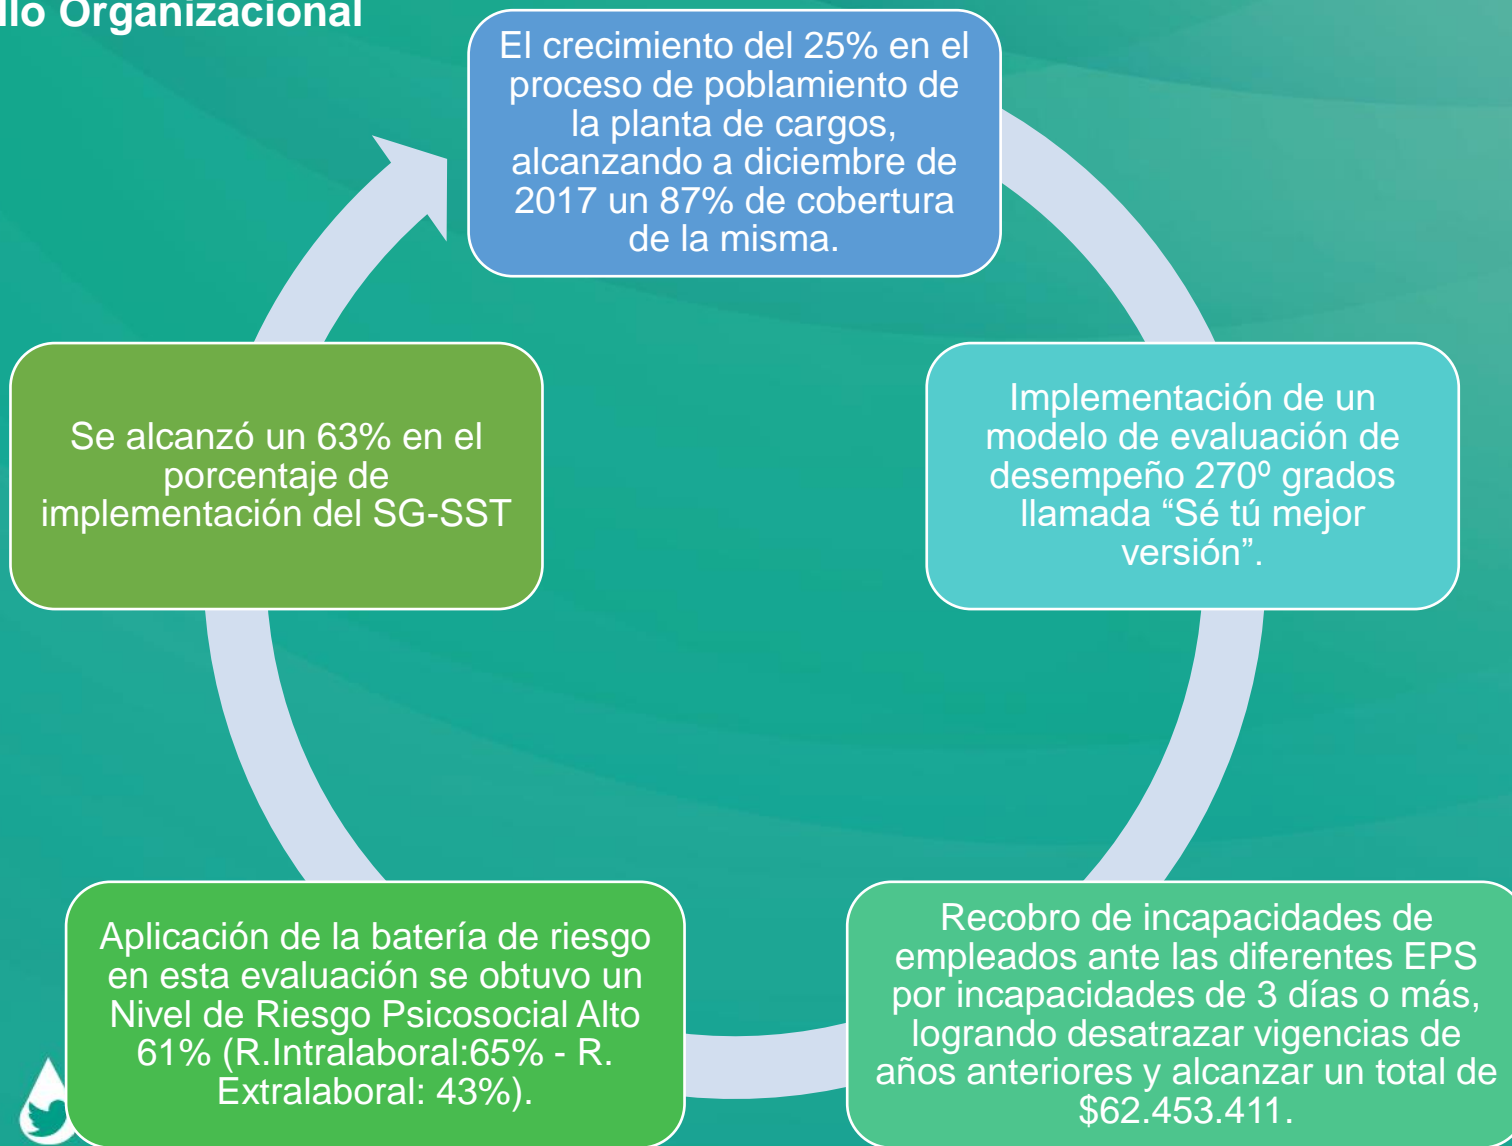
llo Organizacional

El crecimiento del 25% en el proceso de poblamiento de la planta de cargos, alcanzando a diciembre de 2017 un 87% de cobertura de la misma.

Implementación de un modelo de evaluación de desempeño 270º grados llamada “Sé tú mejor versión”.

Recobro de incapacidades de empleados ante las diferentes EPS por incapacidades de 3 días o más, logrando desatrazar vigencias de años anteriores y alcanzar un total de $62.453.411.

Aplicación de la batería de riesgo en esta evaluación se obtuvo un Nivel de Riesgo Psicosocial Alto 61% (R.Intralaboral:65% - R. Extralaboral: 43%).

Se alcanzó un 63% en el porcentaje de implementación del SG-SST